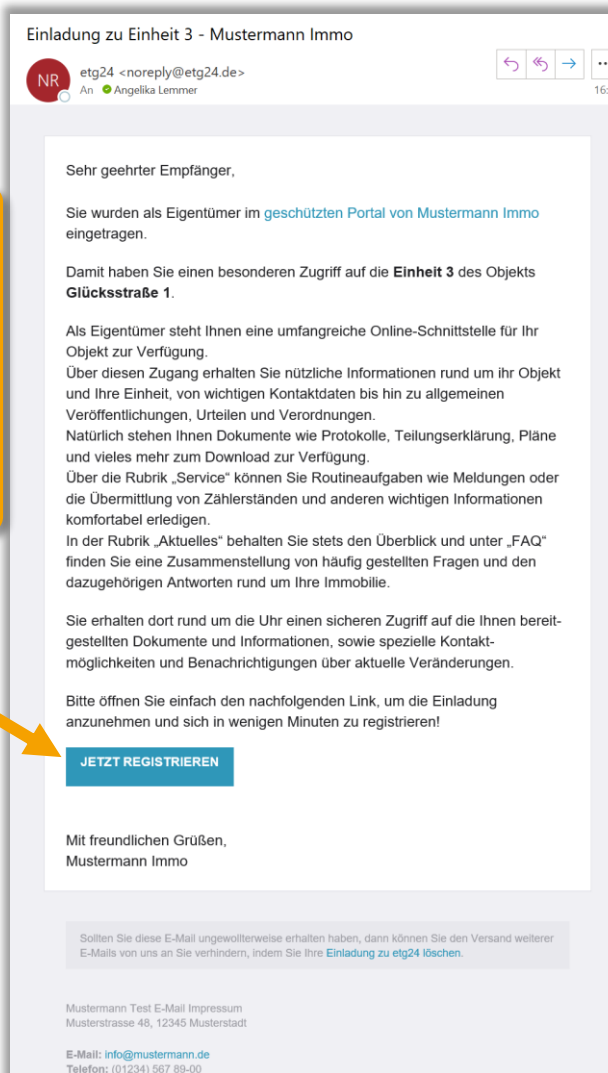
Einladung zu Einheit 3 - Mustermann Immo

NR

etg24 <noreply@etg24.de>

An Angelika Lemmer

16:

Sehr geehrter Empfänger,

Sie wurden als Eigentümer im geschützten Portal von Mustermann Immo eingetragen.

Damit haben Sie einen besonderen Zugriff auf die **Einheit 3** des Objekts **Glücksstraße 1**.

Als Eigentümer steht Ihnen eine umfangreiche Online-Schnittstelle für Ihr Objekt zur Verfügung.
Über diesen Zugang erhalten Sie nützliche Informationen rund um ihr Objekt und Ihre Einheit, von wichtigen Kontaktdaten bis hin zu allgemeinen Veröffentlichungen, Urteilen und Verordnungen.
Natürlich stehen Ihnen Dokumente wie Protokolle, Teilungserklärung, Pläne und vieles mehr zum Download zur Verfügung.
Über die Rubrik „Service“ können Sie Routineaufgaben wie Meldungen oder die Übermittlung von Zählerständen und anderen wichtigen Informationen komfortabel erledigen.
In der Rubrik „Aktuelles“ behalten Sie stets den Überblick und unter „FAQ“ finden Sie eine Zusammenstellung von häufig gestellten Fragen und den dazugehörigen Antworten rund um Ihre Immobilie.

Sie erhalten dort rund um die Uhr einen sicheren Zugriff auf die Ihnen bereitgestellten Dokumente und Informationen, sowie spezielle Kontaktmöglichkeiten und Benachrichtigungen über aktuelle Veränderungen.

Bitte öffnen Sie einfach den nachfolgenden Link, um die Einladung anzunehmen und sich in wenigen Minuten zu registrieren!

JETZT REGISTRIEREN

Mit freundlichen Grüßen,
Mustermann Immo

Sollten Sie diese E-Mail ungewollterweise erhalten haben, dann können Sie den Versand weiterer E-Mails von uns an Sie verhindern, indem Sie Ihre Einladung zu etg24 löschen.

Mustermann Test E-Mail Impressum
Musterstrasse 48, 12345 Musterstadt

E-Mail: info@mustermann.de
Telefon: (01234) 567 89-00